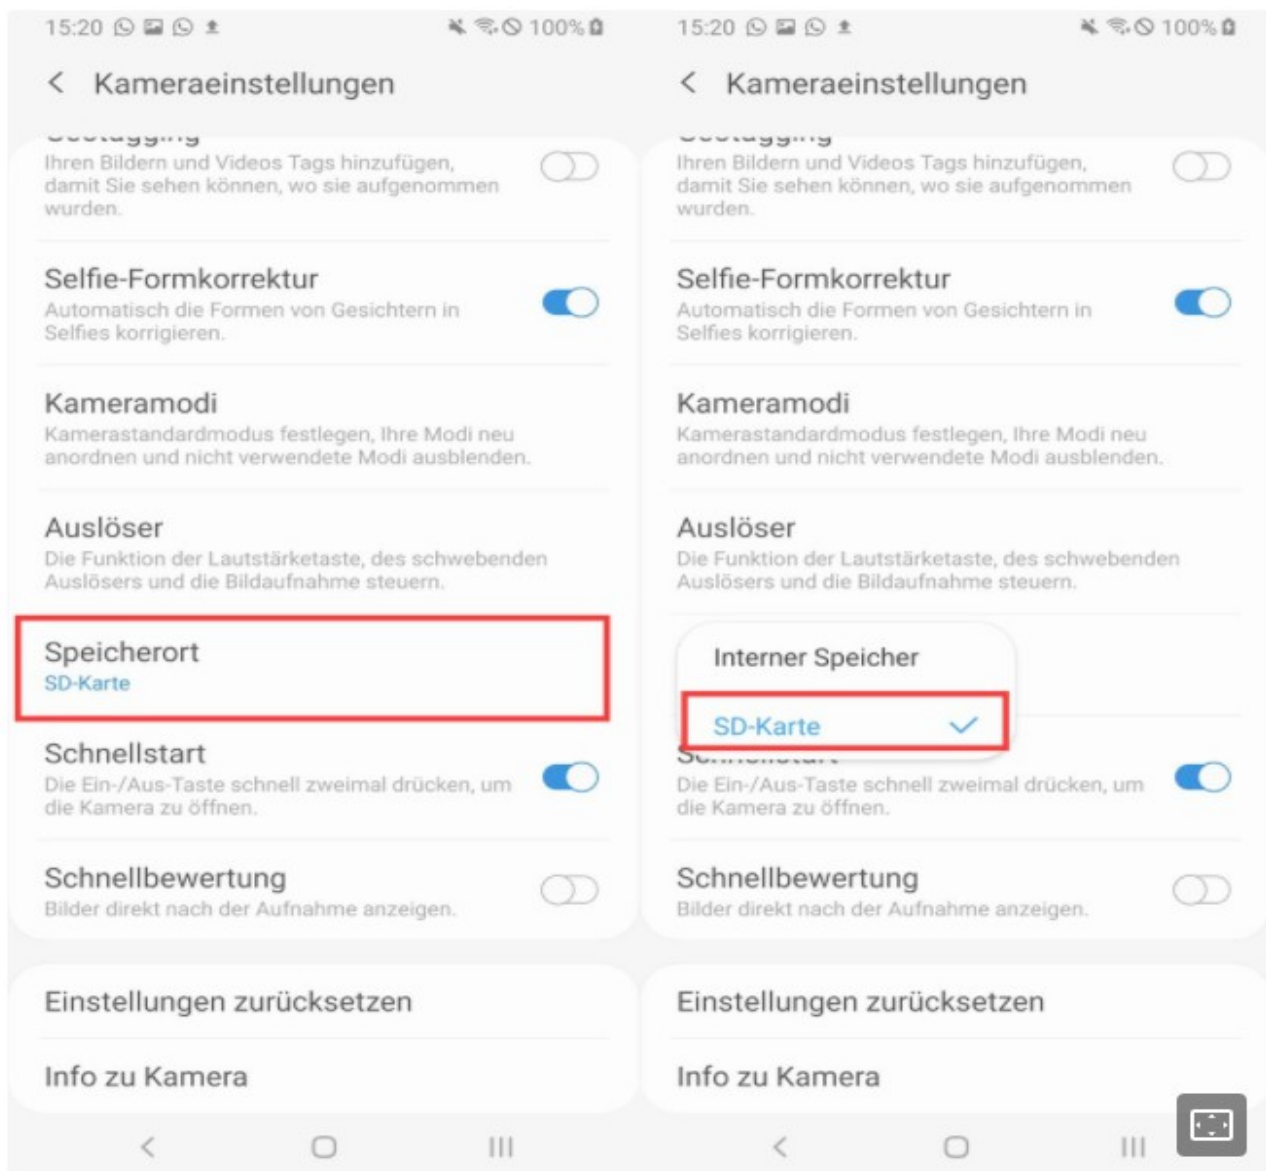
15:20 100%

Kameraeinstellungen

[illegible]
Ihren Bildern und Videos Tags hinzufügen, damit Sie sehen können, wo sie aufgenommen wurden.

Selfie-Formkorrektur
Automatisch die Formen von Gesichtern in Selfies korrigieren.

Kameramodi
Kamerastandardmodus festlegen, Ihre Modi neu anordnen und nicht verwendete Modi ausblenden.

Auslöser
Die Funktion der Lautstärketaste, des schwebenden Auslösers und die Bildaufnahme steuern.

Speicherort
SD-Karte

Schnellstart
Die Ein-/Aus-Taste schnell zweimal drücken, um die Kamera zu öffnen.

Schnellbewertung
Bilder direkt nach der Aufnahme anzeigen.

Einstellungen zurücksetzen

Info zu Kamera

15:20 100%

Kameraeinstellungen

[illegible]
Ihren Bildern und Videos Tags hinzufügen, damit Sie sehen können, wo sie aufgenommen wurden.

Selfie-Formkorrektur
Automatisch die Formen von Gesichtern in Selfies korrigieren.

Kameramodi
Kamerastandardmodus festlegen, Ihre Modi neu anordnen und nicht verwendete Modi ausblenden.

Auslöser
Die Funktion der Lautstärketaste, des schwebenden Auslösers und die Bildaufnahme steuern.

Interner Speicher

SD-Karte

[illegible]
Die Ein-/Aus-Taste schnell zweimal drücken, um die Kamera zu öffnen.

Schnellbewertung
Bilder direkt nach der Aufnahme anzeigen.

Einstellungen zurücksetzen

Info zu Kamera